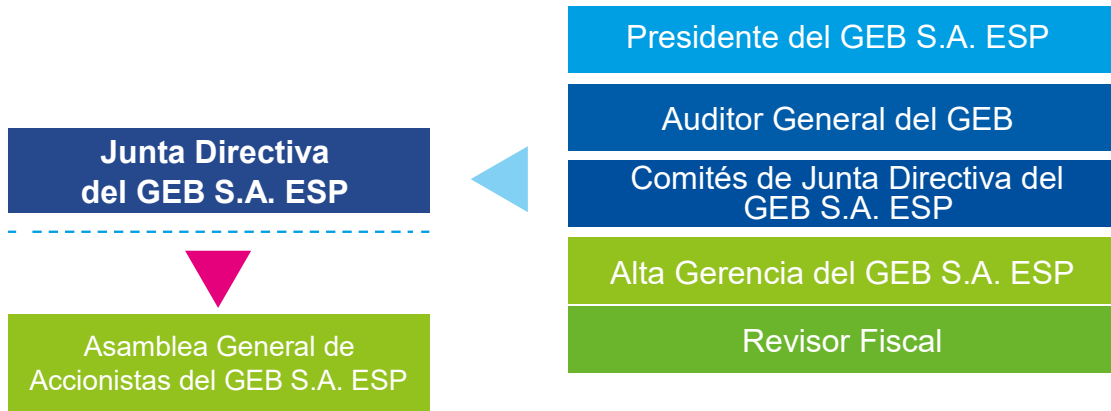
Junta Directiva del GEB S.A. ESP

Asamblea General de Accionistas del GEB S.A. ESP

Presidente del GEB S.A. ESP

Auditor General del GEB

Comités de Junta Directiva del GEB S.A. ESP

Alta Gerencia del GEB S.A. ESP

Revisor Fiscal